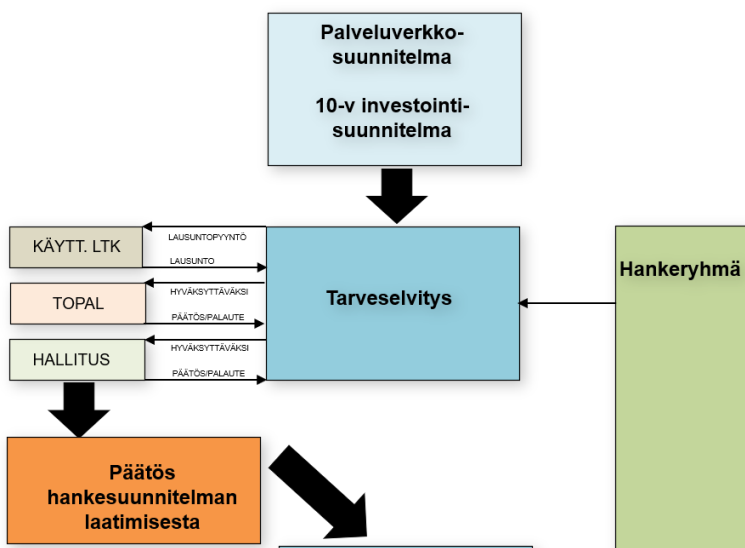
Palveluverkko-suunnitelma

10-v investointi-suunnitelma

KÄYTT. LTK

LAUSUNTOPYYNTÖ

LAUSUNTO

TOPAL

HYVÄKSYTTÄVÄKSI

PÄÄTÖS/PALAUTE

HALLITUS

HYVÄKSYTTÄVÄKSI

PÄÄTÖS/PALAUTE

Tarveselvitys

Hankeryhmä

Päätös hankesuunnitelman laatimisesta